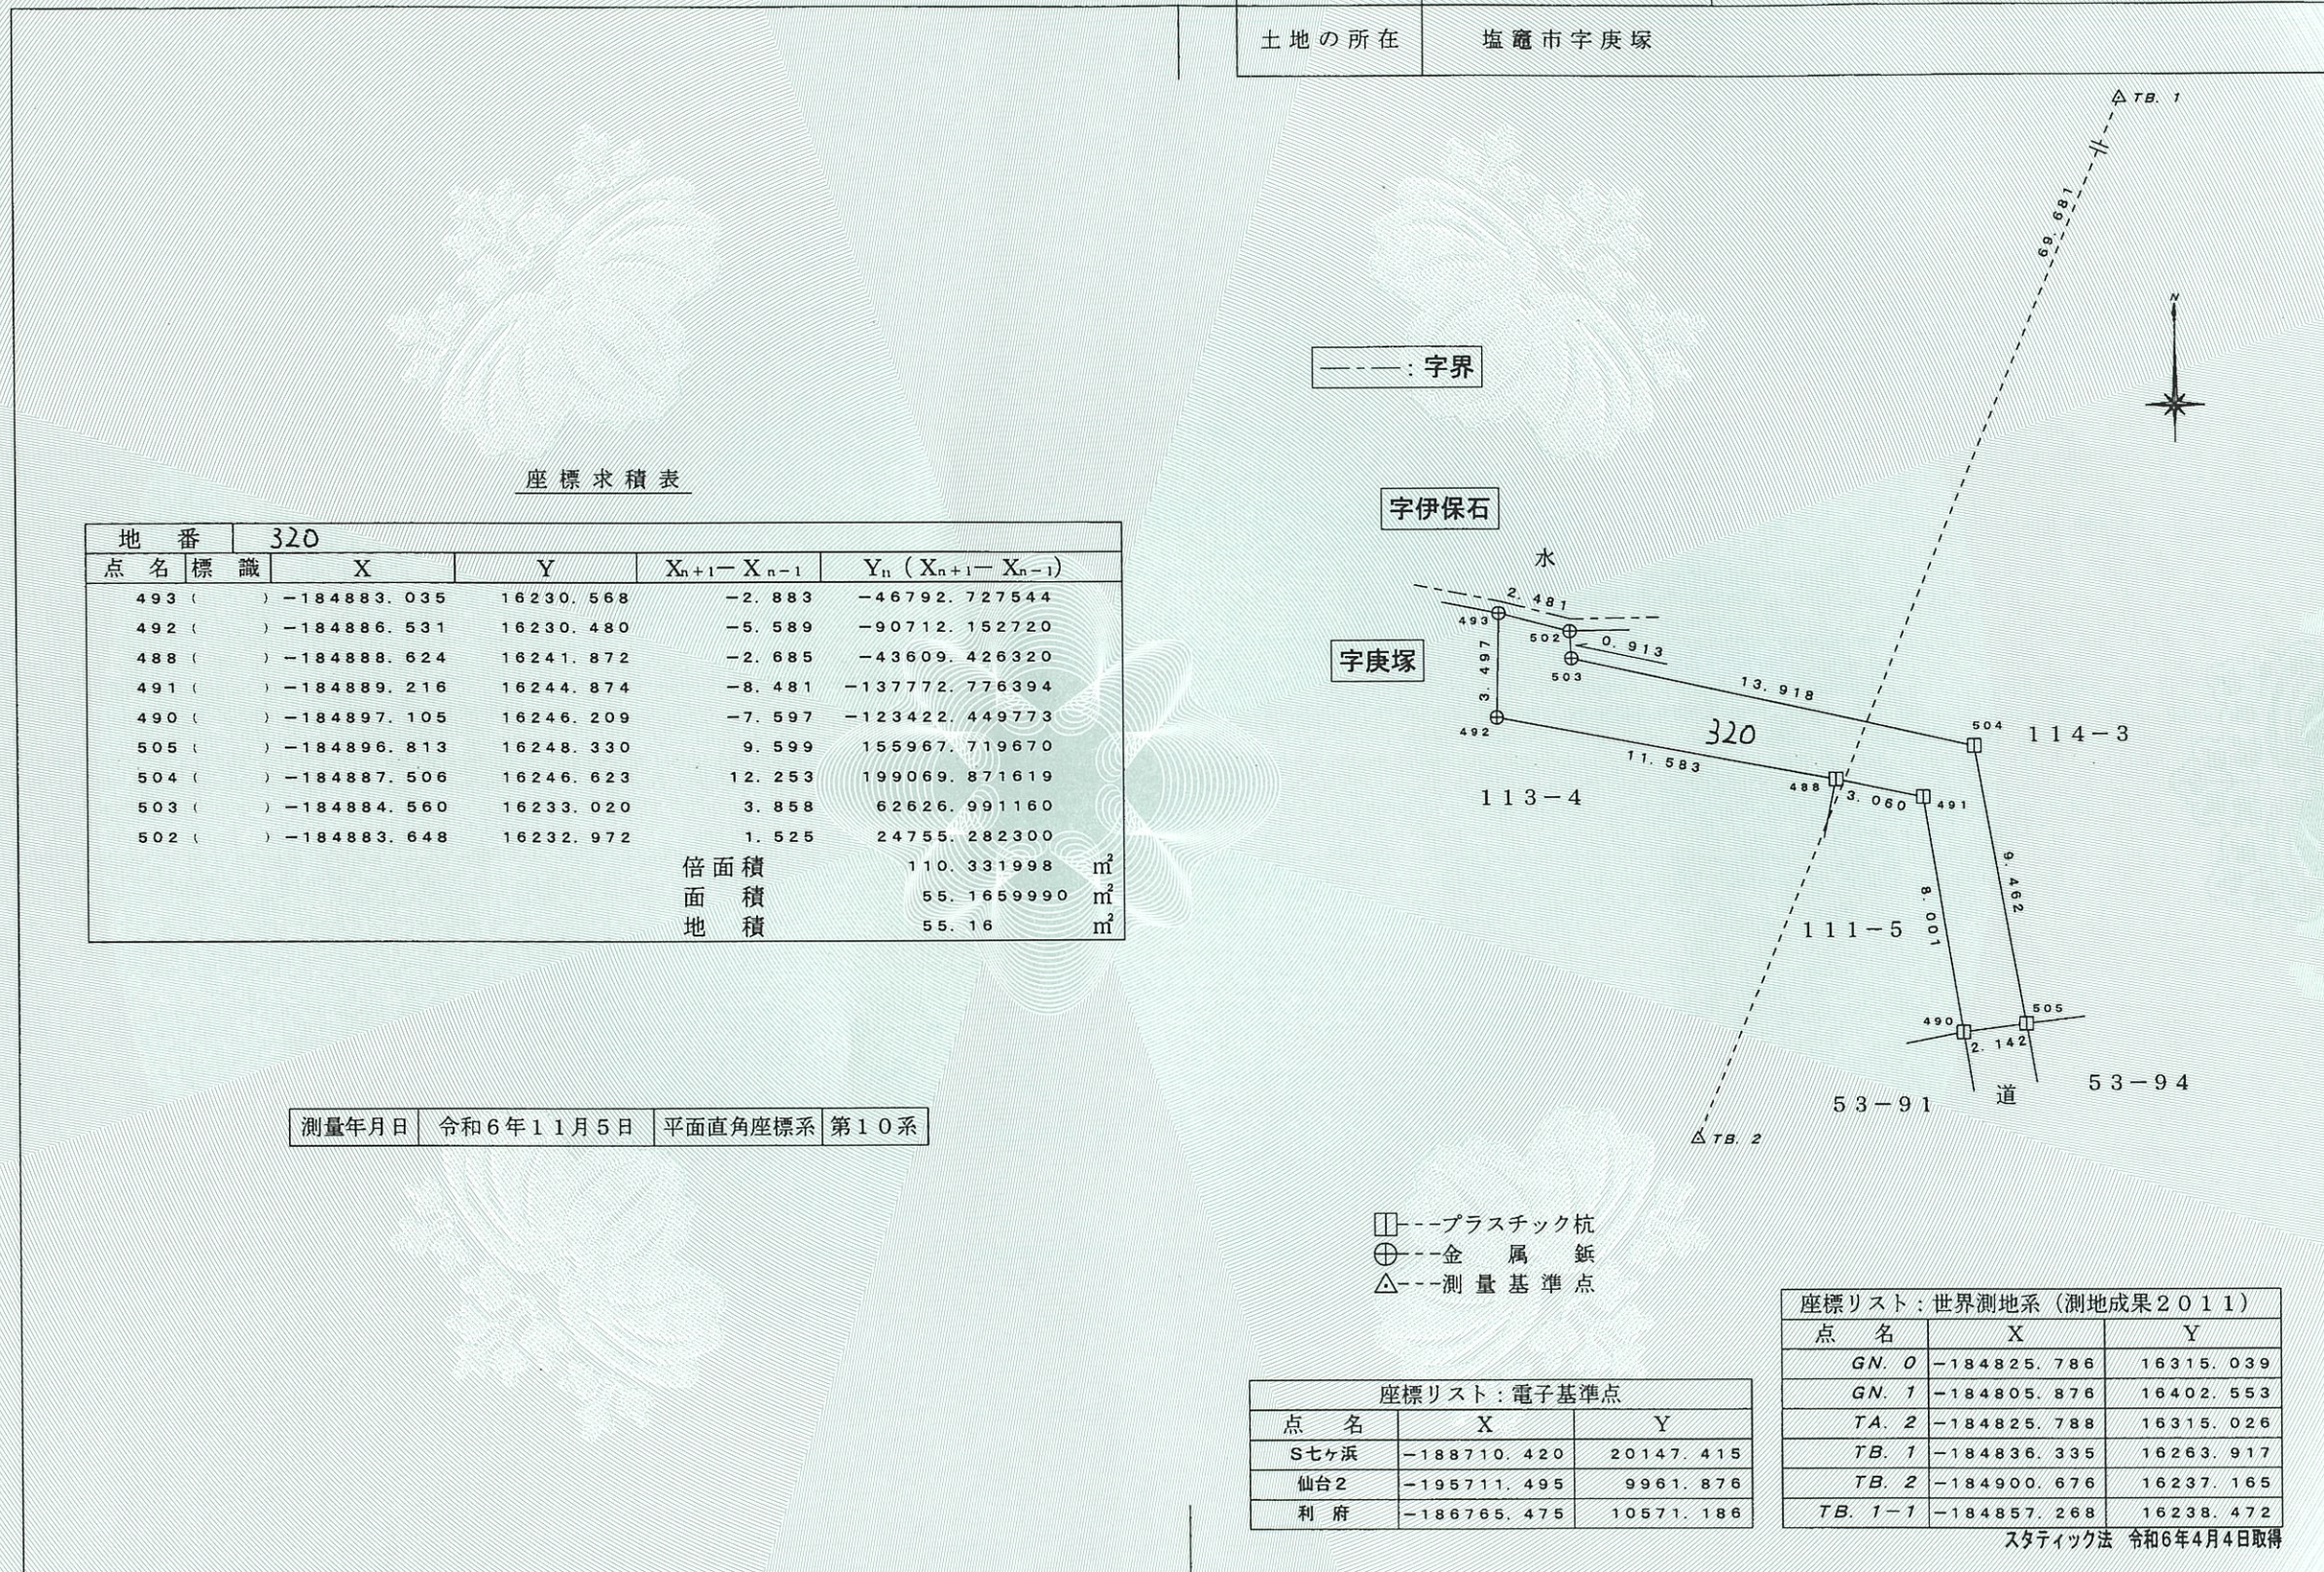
| 土地の所在 | 塩竈市字庚塚 |
|---|---|

座標求積表

| 地　番 | 320 | | | | |
|---|---|---|---|---|---|
| 点　名 | 標　識 | X | Y | $X_{n+1}-X_{n-1}$ | $Y_n(X_{n+1}-X_{n-1})$ |
| 493 | (　　) | −184883.035 | 16230.568 | −2.883 | −46792.727544 |
| 492 | (　　) | −184886.531 | 16230.480 | −5.589 | −90712.152720 |
| 488 | (　　) | −184888.624 | 16241.872 | −2.685 | −43609.426320 |
| 491 | (　　) | −184889.216 | 16244.874 | −8.481 | −137772.776394 |
| 490 | (　　) | −184897.105 | 16246.209 | −7.597 | −123422.449773 |
| 505 | (　　) | −184896.813 | 16248.330 | 9.599 | 155967.719670 |
| 504 | (　　) | −184887.506 | 16246.623 | 12.253 | 199069.871619 |
| 503 | (　　) | −184884.560 | 16233.020 | 3.858 | 62626.991160 |
| 502 | (　　) | −184883.648 | 16232.972 | 1.525 | 24755.282300 |
| | | | | 倍面積 | 110.331998 ㎡ |
| | | | | 面　積 | 55.1659990 ㎡ |
| | | | | 地　積 | 55.16 ㎡ |

| 測量年月日 | 令和6年11月5日 | 平面直角座標系 | 第10系 |
|---|---|---|---|

TB.1
69.681
——: 字界
字伊保石
水
字庚塚
2.481
493
502
0.913
503
3.497
13.918
492
320
504
114−3
11.583
488
3.060
491
113−4
9.462
8.001
111−5
490
505
2.142
53−91
道
53−94
TB.2

□---プラスチック杭
⊕---金　属　鋲
△---測量基準点

座標リスト：電子基準点

| 点　名 | X | Y |
|---|---|---|
| S七ヶ浜 | −188710.420 | 20147.415 |
| 仙台2 | −195711.495 | 9961.876 |
| 利府 | −186765.475 | 10571.186 |

座標リスト：世界測地系（測地成果2011）

| 点　名 | X | Y |
|---|---|---|
| GN.0 | −184825.786 | 16315.039 |
| GN.1 | −184805.876 | 16402.553 |
| TA.2 | −184825.788 | 16315.026 |
| TB.1 | −184836.335 | 16263.917 |
| TB.2 | −184900.676 | 16237.165 |
| TB.1−1 | −184857.268 | 16238.472 |

スタティック法　令和6年4月4日取得